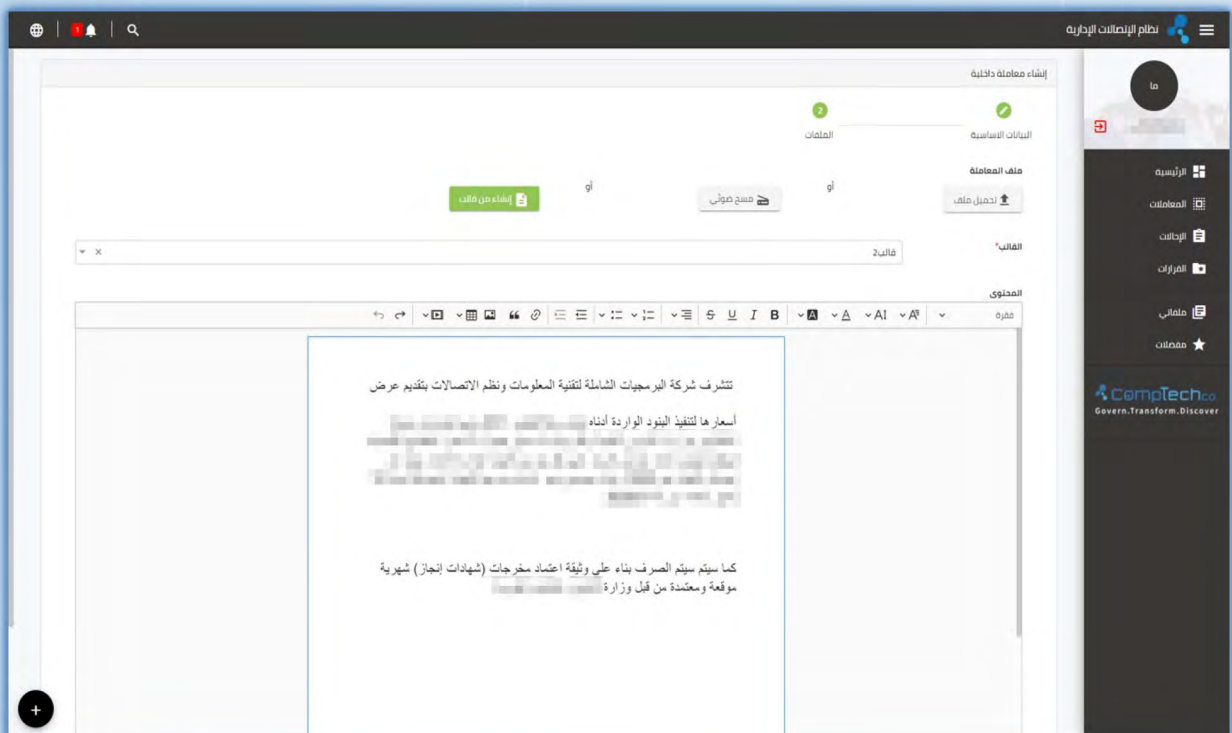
نظام الإتصالات الإدارية

1

ما

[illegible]

الرئيسية

المعاملات

الإحالات

القرارات

ملفاتي

مفضلات

CompTechco
Govern.Transform.Discover

إنشاء معاملة داخلية

البيانات الاساسية

2

الملفات

ملف المعاملة

تحميل ملف

أو

مسح ضوئي

أو

إنشاء من قالب

القالب*

قالب2

المحتوى

فقرة

B I U S

تتشرف شركة البرمجيات الشاملة لتقنية المعلومات ونظم الاتصالات بتقديم عرض

أسعارها لتنفيذ البنود الواردة أدناه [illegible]

كما سيتم الصرف بناء على وثيقة اعتماد مخرجات (شهادات إنجاز) شهرية موقعة ومعتمدة من قبل وزارة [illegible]

+